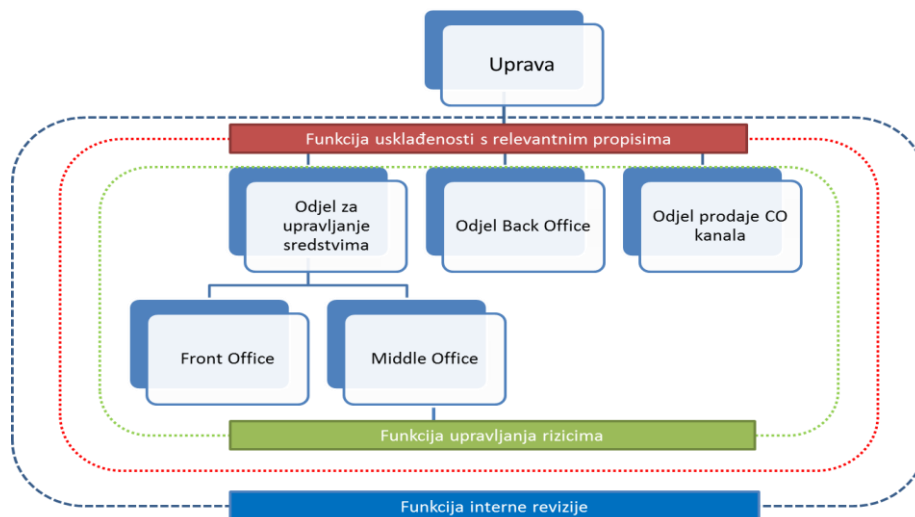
Uprava

Funkcija usklađenosti s relevantnim propisima

Odjel za upravljanje sredstvima

Odjel Back Office

Odjel prodaje CO kanala

Front Office

Middle Office

Funkcija upravljanja rizicima

Funkcija interne revizije